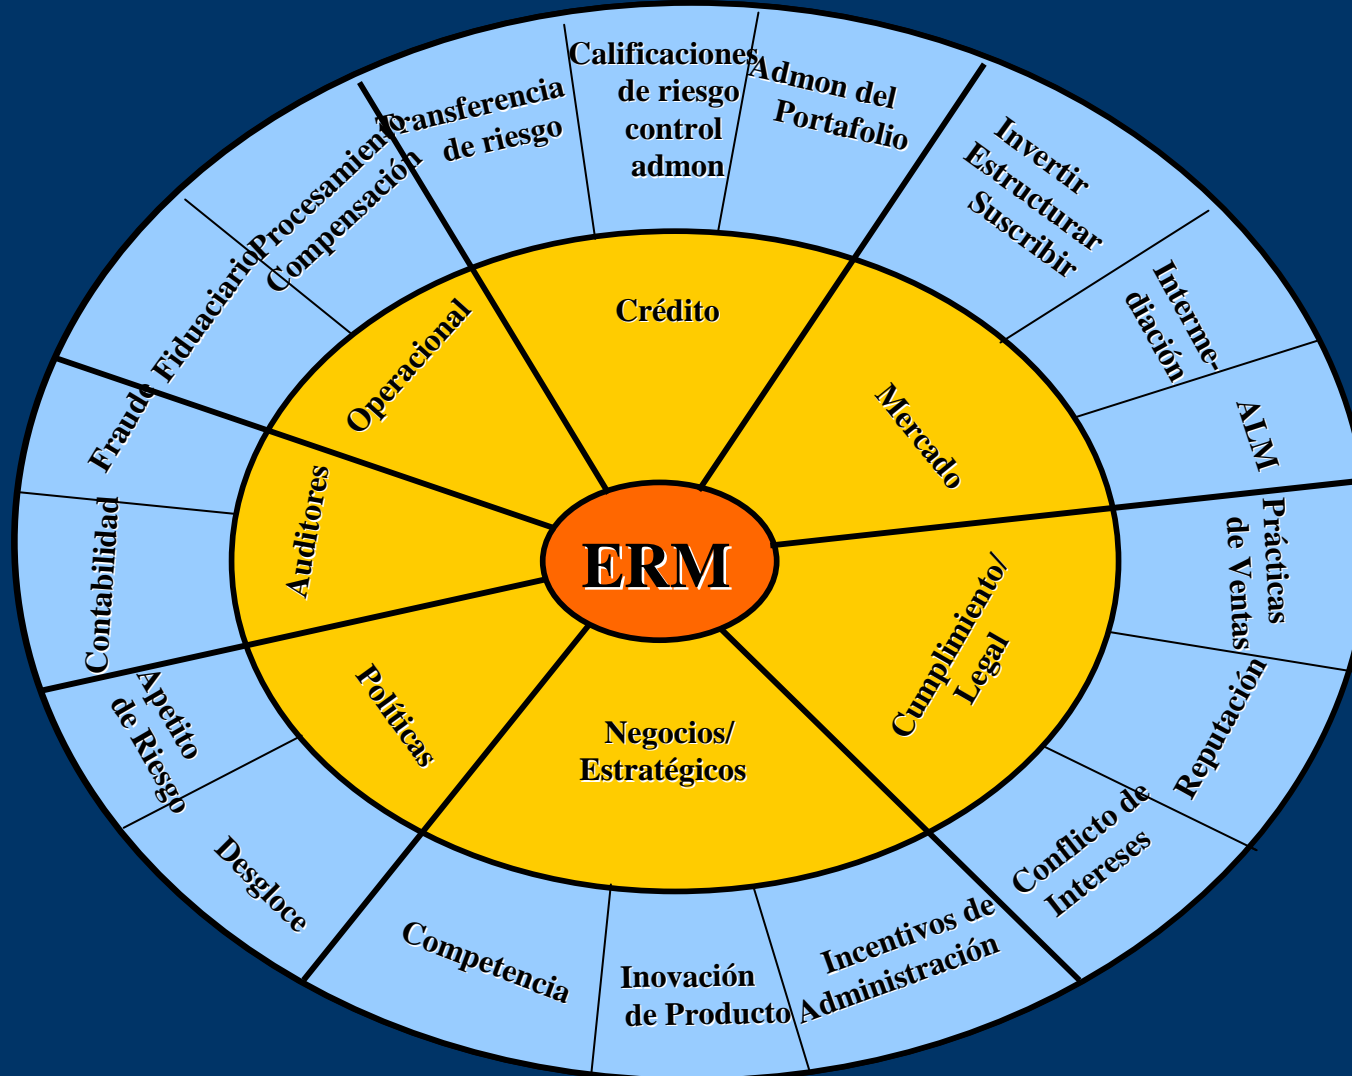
ERM

Crédito

Mercado

Cumplimiento/ Legal

Negocios/ Estratégicos

Políticas

Auditores

Operacional

Transferencia de riesgo

Calificaciones de riesgo control admon

Admon del Portafolio

Invertir Estructurar Suscribir

Interme- diación

ALM

Prácticas de Ventas

Reputación

Conflicto de Intereses

Incentivos de Administración

Inovación de Producto

Competencia

Desgloce

Apetito de Riesgo

Contabilidad

Fraude

Fiduaciario

Procesamiento Compensación